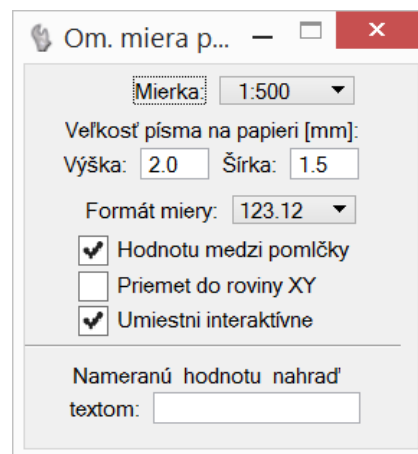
Om. miera p...

Mierka: 1:500

Veľkosť písma na papieri [mm]:

Výška: 2.0 Šírka: 1.5

Formát miery: 123.12

Hodnotu medzi pomlčky

Priemet do roviny XY

Umiestni interaktívne

Nameranú hodnotu nahraď textom: